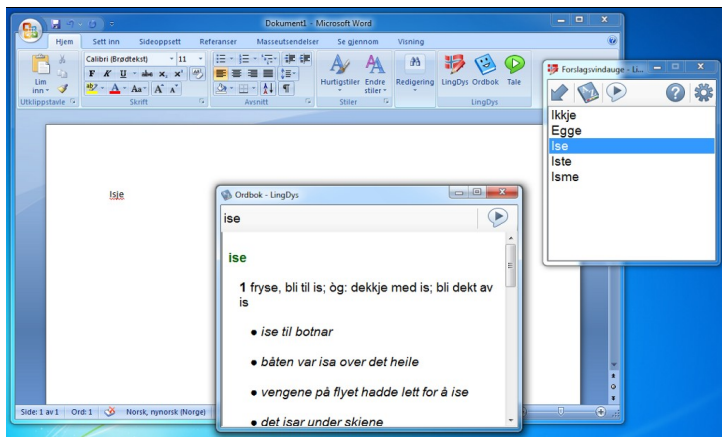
Dokument1 - Microsoft Word

Hjem | Sett inn | Sideoppsett | Referanser | Masseutsendelser | Se gjennom | Visning

Lim inn | Calibri (Brødtekst) | 11 | Hurtigstiler | Endre stiler | Redigering | LingDys | Ordbok | Tale

Utklippstavle | Skrift | Avsnitt | Stiler | LingDys

Isje

Side: 1 av 1 | Ord: 1 | Norsk, nynorsk (Norge)

Forslagsvindauge - Li...

Ikkje
Egge
Ise
Iste
Isme

Ordbok - LingDys

ise

ise

1 fryse, bli til is; òg: dekkje med is; bli dekt av is

• ise til botnar

• båten var isa over det heile

• vengene på flyet hadde lett for å ise

• det isar under skiene